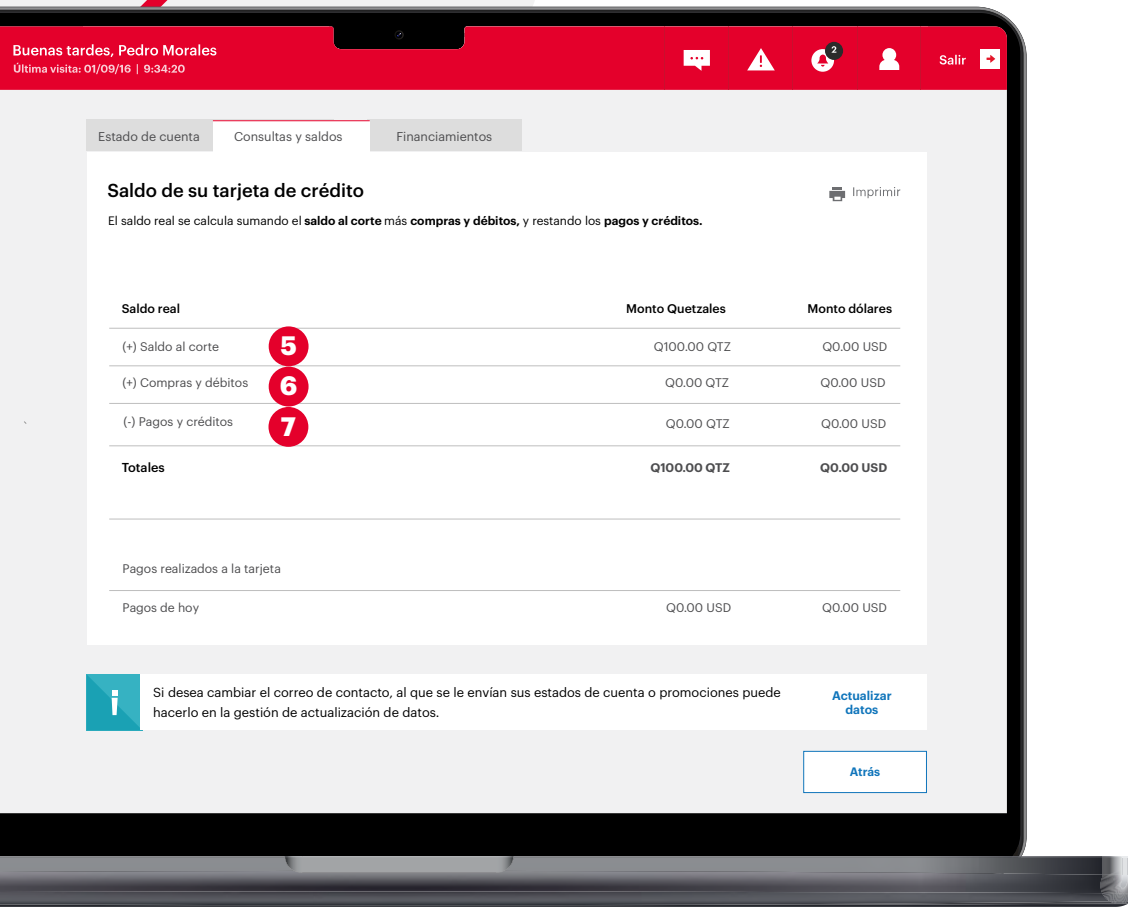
Buenas tardes, Pedro Morales
Última visita: 01/09/16 | 9:34:20

2

Salir

Estado de cuenta | Consultas y saldos | Financiamientos

Saldo de su tarjeta de crédito

Imprimir

El saldo real se calcula sumando el **saldo al corte** más **compras y débitos,** y restando los **pagos y créditos.**

| Saldo real | Monto Quetzales | Monto dólares |
|---|---|---|
| (+) Saldo al corte 5 | Q100.00 QTZ | Q0.00 USD |
| (+) Compras y débitos 6 | Q0.00 QTZ | Q0.00 USD |
| (-) Pagos y créditos 7 | Q0.00 QTZ | Q0.00 USD |
| Totales | Q100.00 QTZ | Q0.00 USD |

Pagos realizados a la tarjeta

| Pagos de hoy | Q0.00 USD | Q0.00 USD |
|---|---|---|

Si desea cambiar el correo de contacto, al que se le envían sus estados de cuenta o promociones puede hacerlo en la gestión de actualización de datos.

Actualizar datos

Atrás